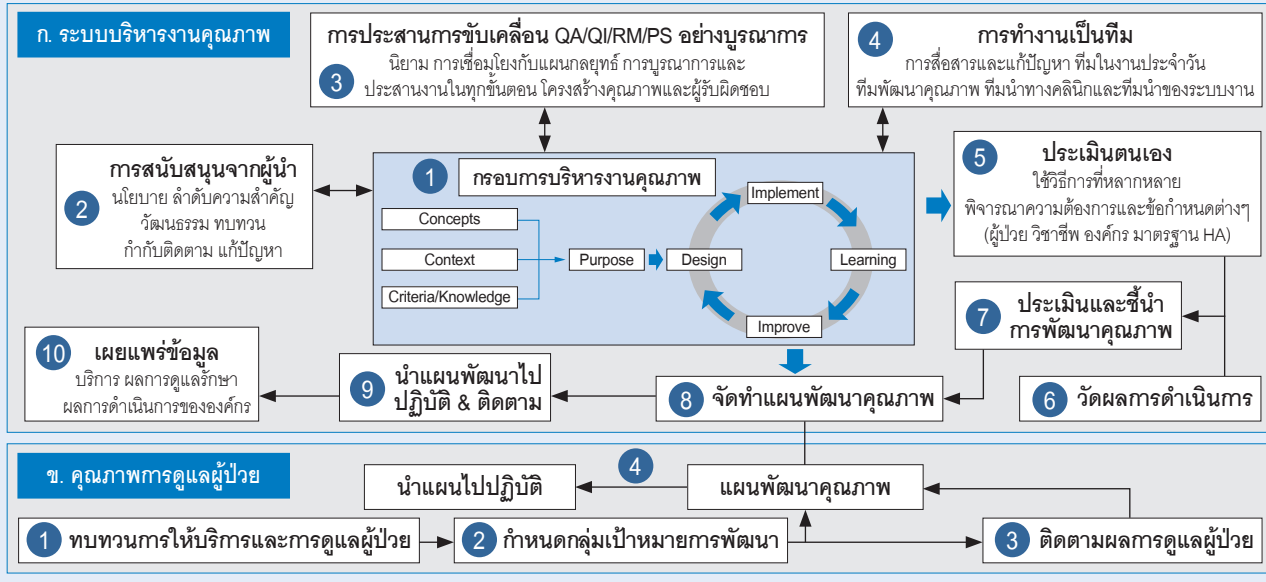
ก. ระบบบริหารงานคุณภาพ

3 การประสานการขับเคลื่อน QA/QI/RM/PS อย่างบูรณาการ
นิยาม การเชื่อมโยงกับแผนกลยุทธ์ การบูรณาการและประสานงานในทุกขั้นตอน โครงสร้างคุณภาพและผู้รับผิดชอบ

4 การทำงานเป็นทีม
การสื่อสารและแก้ปัญหา ทีมในงานประจำวัน ทีมพัฒนาคุณภาพ ทีมนำทางคลินิกและทีมนำของระบบงาน

2 การสนับสนุนจากผู้นำ
นโยบาย ลำดับความสำคัญ วัฒนธรรม ทบทวน กำกับติดตาม แก้ปัญหา

1 กรอบการบริหารงานคุณภาพ
Concepts
Context
Criteria/Knowledge
Purpose
Design
Implement
Learning
Improve

5 ประเมินตนเอง
ใช้วิธีการที่หลากหลาย
พิจารณาความต้องการและข้อกำหนดต่างๆ (ผู้ป่วย วิชาชีพ องค์กร มาตรฐาน HA)

7 ประเมินและชี้นำการพัฒนาคุณภาพ

10 เผยแพร่ข้อมูล
บริการ ผลการดูแลรักษา ผลการดำเนินการขององค์กร

9 นำแผนพัฒนาไปปฏิบัติ & ติดตาม

8 จัดทำแผนพัฒนาคุณภาพ

6 วัดผลการดำเนินการ

ข. คุณภาพการดูแลผู้ป่วย

4 นำแผนไปปฏิบัติ

แผนพัฒนาคุณภาพ

1 ทบทวนการให้บริการและการดูแลผู้ป่วย

2 กำหนดกลุ่มเป้าหมายการพัฒนา

3 ติดตามผลการดูแลผู้ป่วย